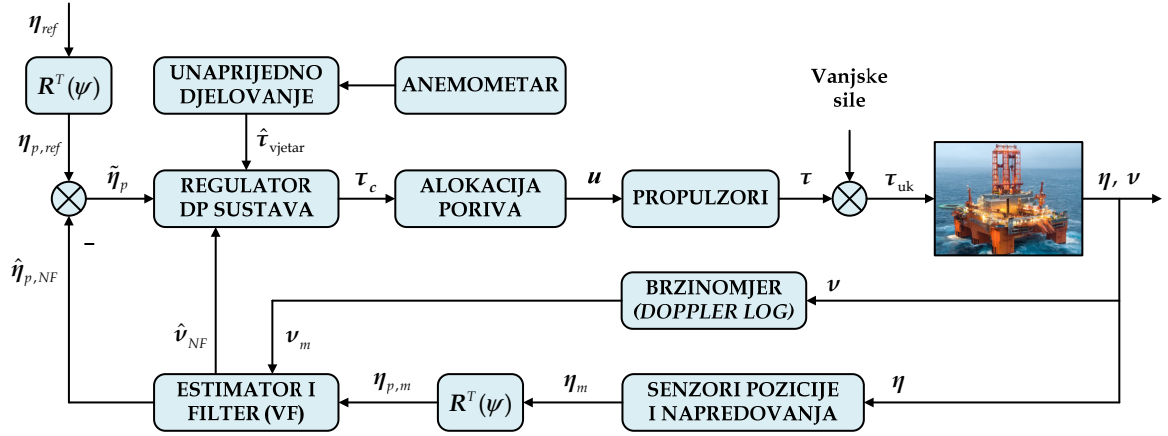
$\eta_{ref}$

$R^T(\psi)$

$\eta_{p,ref}$

UNAPRIJEDNO DJELOVANJE

ANEMOMETAR

$\hat{\tau}_{\text{vjetar}}$

Vanjske sile

$\tilde{\eta}_p$

REGULATOR DP SUSTAVA

$\tau_c$

ALOKACIJA PORIVA

$u$

PROPULZORI

$\tau$

$\tau_{\text{uk}}$

$\eta,\ \nu$

–

$\hat{\eta}_{p,NF}$

BRZINOMJER (DOPPLER LOG)

$\nu$

$\hat{\nu}_{NF}$

$\nu_m$

ESTIMATOR I FILTER (VF)

$\eta_{p,m}$

$R^T(\psi)$

$\eta_m$

SENZORI POZICIJE I NAPREDOVANJA

$\eta$